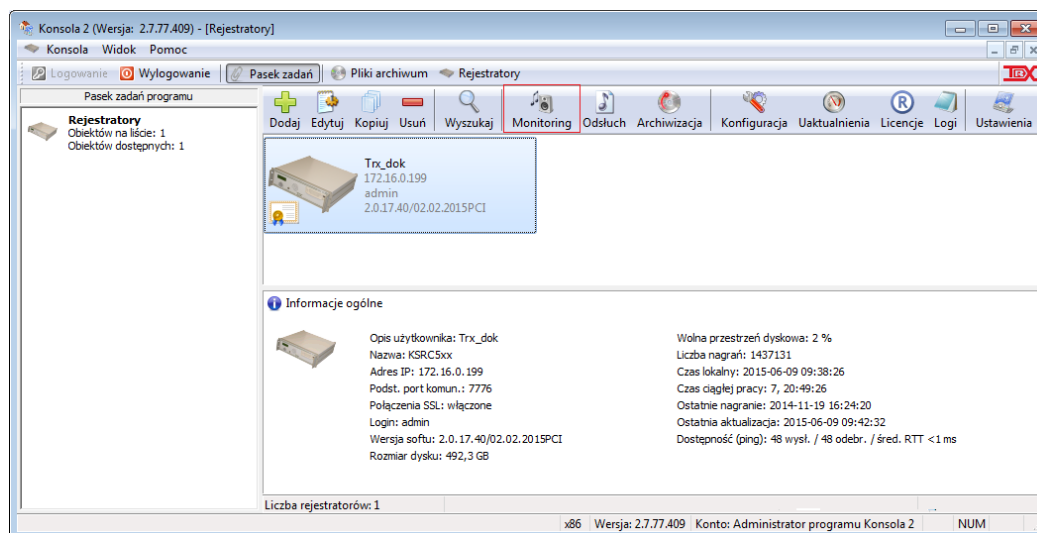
Konsola 2 (Wersja: 2.7.77.409) - [Rejestratory]

Konsola Widok Pomoc

Logowanie Wylogowanie Pasek zadań Pliki archiwum Rejestratory

Pasek zadań programu

Rejestratory
Obiektów na liście: 1
Obiektów dostępnych: 1

Dodaj Edytuj Kopiuj Usuń Wyszukaj Monitoring Odsłuch Archiwizacja Konfiguracja Uaktualnienia Licencje Logi Ustawienia

Trx_dok
172.16.0.199
admin
2.0.17.40/02.02.2015PCI

Informacje ogólne

Opis użytkownika: Trx_dok
Nazwa: KSRC5xx
Adres IP: 172.16.0.199
Podst. port komun.: 7776
Połączenia SSL: włączone
Login: admin
Wersja softu: 2.0.17.40/02.02.2015PCI
Rozmiar dysku: 492,3 GB

Wolna przestrzeń dyskowa: 2 %
Liczba nagrań: 1437131
Czas lokalny: 2015-06-09 09:38:26
Czas ciągłej pracy: 7, 20:49:26
Ostatnie nagranie: 2014-11-19 16:24:20
Ostatnia aktualizacja: 2015-06-09 09:42:32
Dostępność (ping): 48 wysł. / 48 odebr. / śred. RTT <1 ms

Liczba rejestratorów: 1

x86 Wersja: 2.7.77.409 Konto: Administrator programu Konsola 2 NUM